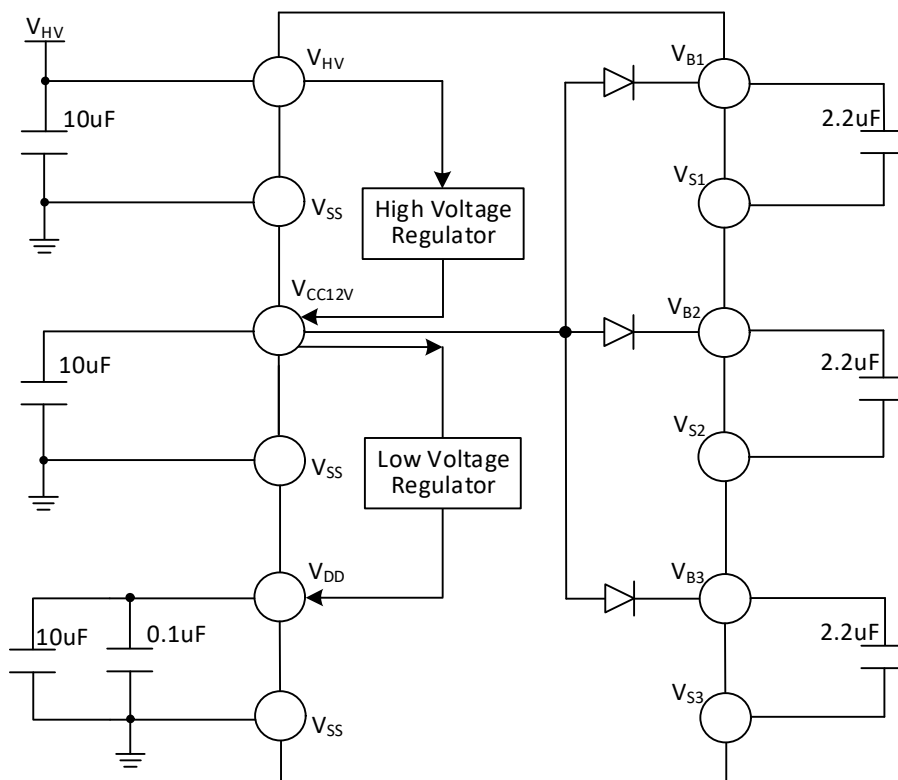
$V_{HV}$

$V_{HV}$

10uF

$V_{SS}$

High Voltage Regulator

$V_{CC12V}$

10uF

$V_{SS}$

Low Voltage Regulator

$V_{DD}$

10uF

0.1uF

$V_{SS}$

$V_{B1}$

2.2uF

$V_{S1}$

$V_{B2}$

2.2uF

$V_{S2}$

$V_{B3}$

2.2uF

$V_{S3}$